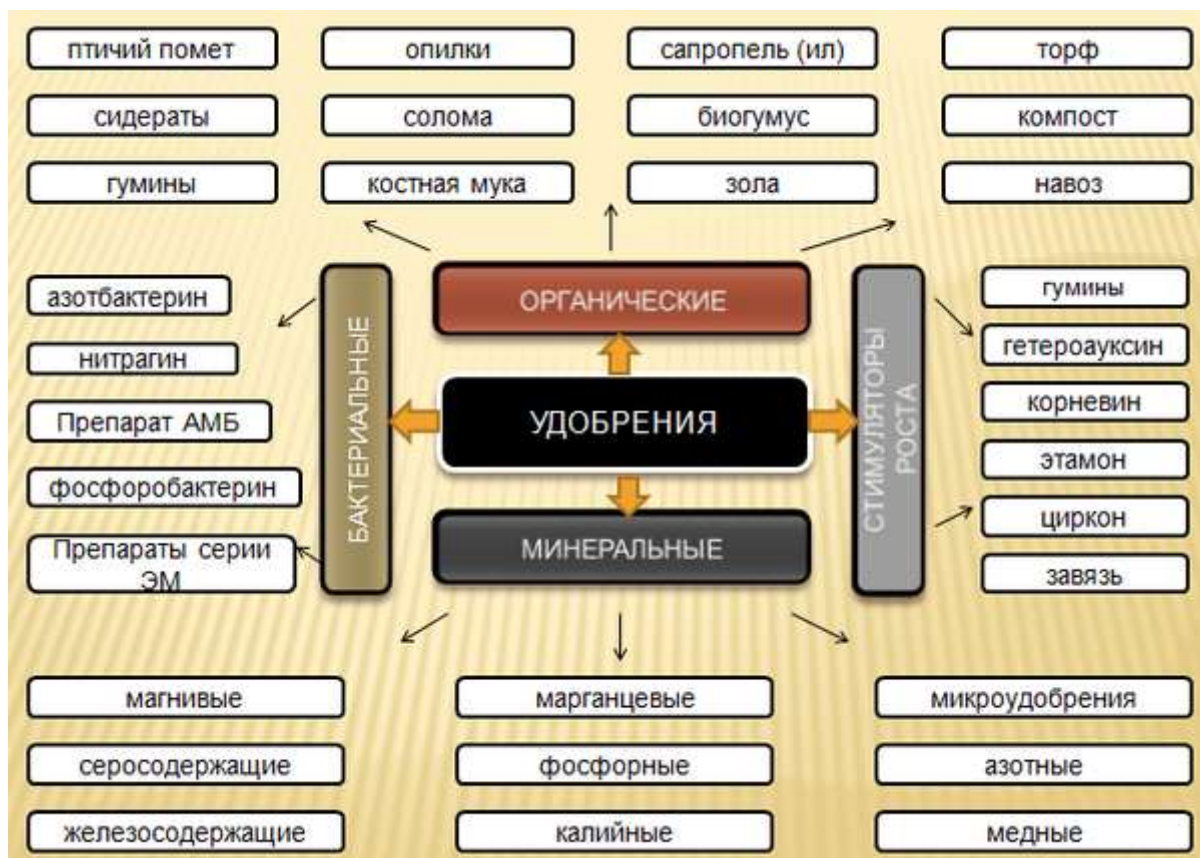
птичий помет

опилки

сапропель (ил)

торф

сидераты

солома

биогумус

компост

гумины

костная мука

зола

навоз

азотбактерин

нитрагин

Препарат АМБ

фосфоробактерин

Препараты серии ЭМ

БАКТЕРИАЛЬНЫЕ

ОРГАНИЧЕСКИЕ

УДОБРЕНИЯ

МИНЕРАЛЬНЫЕ

СТИМУЛЯТОРЫ РОСТА

гумины

гетероауксин

корневин

этамон

циркон

завязь

магнивые

марганцевые

микроудобрения

серосодержащие

фосфорные

азотные

железосодержащие

калийные

медные